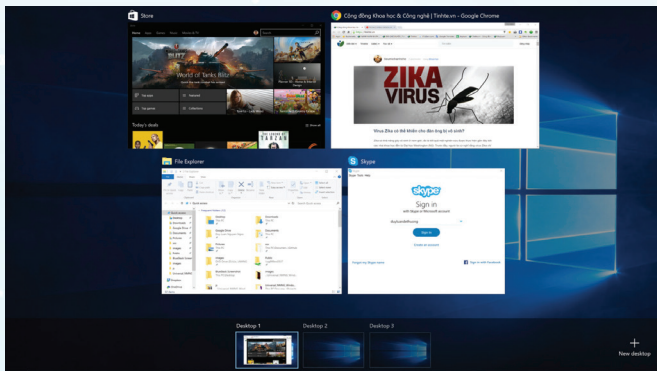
Store

Cộng đồng Khoa học & Công nghệ | Tinhte.vn - Google Chrome

World of Tanks Blitz

Today's deals

ZIKA VIRUS

Virus Zika có thể thâm cho đàn ông bị vô sinh?

File Explorer

Skype

Sign in

with Skype or Microsoft account

Sign in

Create an account

Desktop 1

Desktop 2

Desktop 3

New desktop